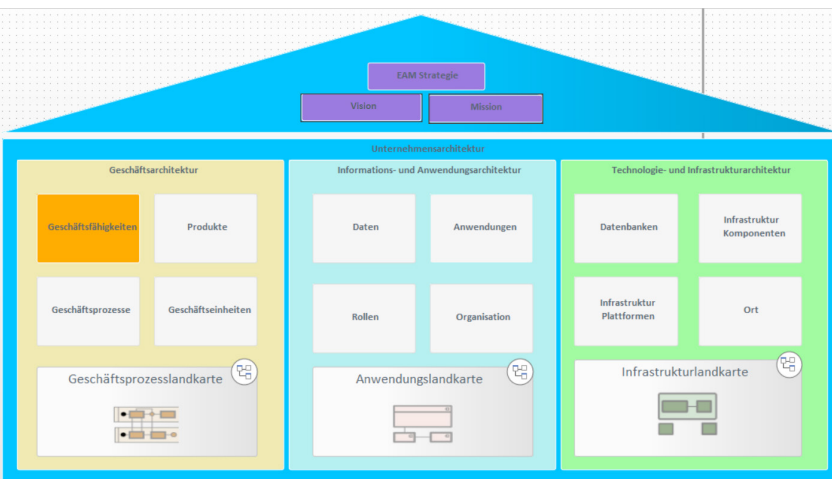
EAM Strategie

Vision

Mission

Unternehmensarchitektur

Geschäftsarchitektur

Geschäftsfähigkeiten

Produkte

Geschäftsprozesse

Geschäftseinheiten

Geschäftsprozesslandkarte

Informations- und Anwendungsarchitektur

Daten

Anwendungen

Rollen

Organisation

Anwendungslandkarte

Technologie- und Infrastrukturarchitektur

Datenbanken

Infrastruktur Komponenten

Infrastruktur Plattformen

Ort

Infrastrukturlandkarte